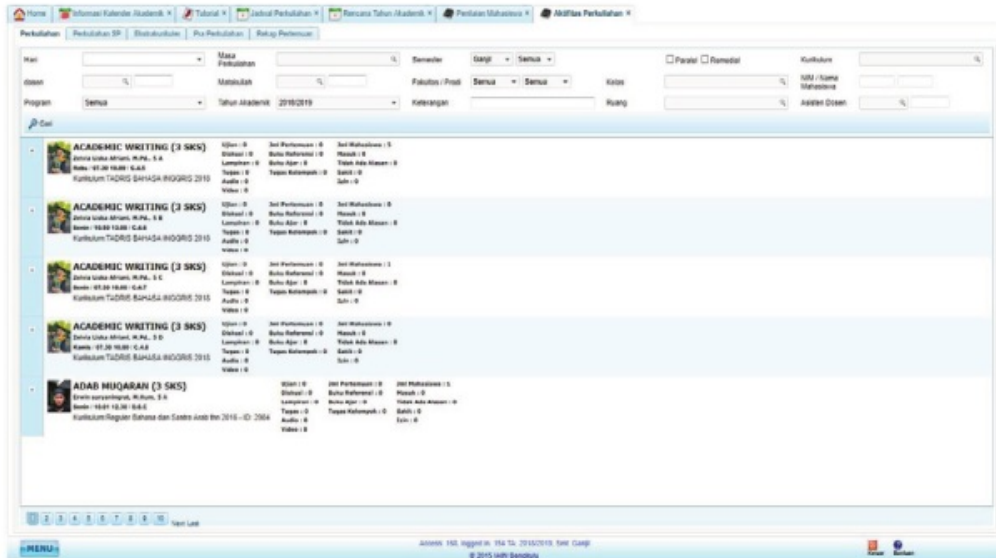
Home | Informasi Kalender Akademik × | Tutorial × | Jadwal Perkuliahan × | Rencana Tahun Akademik × | Penilaian Mahasiswa × | Aktifitas Perkuliahan ×

Perkuliahan | Perkuliahan SP | Ekstrakurikuler | Pra Perkuliahan | Rekap Pertemuan

Hari | Masa Perkuliahan | Semester Ganjil Semua | Paralel Remedial | Kurikulum
dosen | Matakuliah | Fakultas / Prodi Semua Semua | Kelas | NIM / Nama Mahasiswa
Program Semua | Tahun Akademik 2018/2019 | Keterangan | Ruang | Asisten Dosen

Cari

ACADEMIC WRITING (3 SKS)
Zelvia Liska Afriani, M.Pd., 5 A
Rabu / 07.30 10.00 / C.4.5
Kurikulum TADRIS BAHASA INGGRIS 2015
Ujian : 0 | Diskusi : 0 | Lampiran : 0 | Tugas : 0 | Audio : 0 | Video : 0
Jml Pertemuan : 0 | Buku Referensi : 0 | Buku Ajar : 0 | Tugas Kelompok : 0
Jml Mahasiswa : 5 | Masuk : 0 | Tidak Ada Alasan : 0 | Sakit : 0 | Izin : 0

ACADEMIC WRITING (3 SKS)
Zelvia Liska Afriani, M.Pd., 5 B
Senin / 10.50 13.00 / C.4.6
Kurikulum TADRIS BAHASA INGGRIS 2015
Ujian : 0 | Diskusi : 0 | Lampiran : 0 | Tugas : 0 | Audio : 0 | Video : 0
Jml Pertemuan : 0 | Buku Referensi : 0 | Buku Ajar : 0 | Tugas Kelompok : 0
Jml Mahasiswa : 0 | Masuk : 0 | Tidak Ada Alasan : 0 | Sakit : 0 | Izin : 0

ACADEMIC WRITING (3 SKS)
Zelvia Liska Afriani, M.Pd., 5 C
Senin / 07.30 10.00 / C.4.7
Kurikulum TADRIS BAHASA INGGRIS 2015
Ujian : 0 | Diskusi : 0 | Lampiran : 0 | Tugas : 0 | Audio : 0 | Video : 0
Jml Pertemuan : 0 | Buku Referensi : 0 | Buku Ajar : 0 | Tugas Kelompok : 0
Jml Mahasiswa : 1 | Masuk : 0 | Tidak Ada Alasan : 0 | Sakit : 0 | Izin : 0

ACADEMIC WRITING (3 SKS)
Zelvia Liska Afriani, M.Pd., 5 D
Kamis / 07.30 10.00 / C.4.5
Kurikulum TADRIS BAHASA INGGRIS 2015
Ujian : 0 | Diskusi : 0 | Lampiran : 0 | Tugas : 0 | Audio : 0 | Video : 0
Jml Pertemuan : 0 | Buku Referensi : 0 | Buku Ajar : 0 | Tugas Kelompok : 0
Jml Mahasiswa : 0 | Masuk : 0 | Tidak Ada Alasan : 0 | Sakit : 0 | Izin : 0

ADAB MUQARAN (3 SKS)
Ervin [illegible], M.Hum., 5 A
Senin / 10.01 12.30 / B.6.C
Kurikulum Reguler Bahasa dan Sastra Arab thn 2016 – ID: 2064
Ujian : 0 | Diskusi : 0 | Lampiran : 0 | Tugas : 0 | Audio : 0 | Video : 0
Jml Pertemuan : 0 | Buku Referensi : 0 | Buku Ajar : 0 | Tugas Kelompok : 0
Jml Mahasiswa : 1 | Masuk : 0 | Tidak Ada Alasan : 0 | Sakit : 0 | Izin : 0

1 2 3 4 5 6 7 8 9 10 Next Last

MENU

Access 150, logged in 154 TA: 2018/2019, Smt: Ganjil
© 2015 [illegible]

Keluar Bantuan